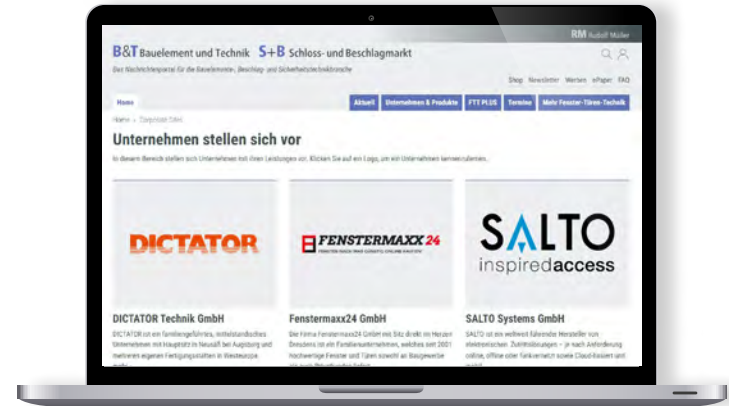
RM Rudolf Müller

B&T Bauelement und Technik S+B Schloss- und Beschlagmarkt

Das Nachrichtenportal für die Bauelemente-, Beschlag- und Sicherheitstechnikbranche

Shop Newsletter Werben ePaper FAQ

Home Aktuell Unternehmen & Produkte FTT PLUS Termine Mehr Fenster-Türen-Technik

Home > Corporate Sites

Unternehmen stellen sich vor

In diesem Bereich stellen sich Unternehmen mit ihren Leistungen vor. Klicken Sie auf ein Logo, um ein Unternehmen kennenzulernen.

DICTATOR

FENSTERMAXX24

SALTO
inspiredaccess

DICTATOR Technik GmbH

DICTATOR ist ein familiengeführtes, mittelständisches Unternehmen mit Hauptsitz in Neusäß bei Augsburg und mehreren eigenen Fertigungsstätten in Westeuropa. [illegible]

Fenstermaxx24 GmbH

Die Firma Fenstermaxx24 GmbH mit Sitz direkt im Herzen Dresdens ist ein Familienunternehmen, welches seit 2001 hochwertige Fenster und Türen sowohl an Baugewerbe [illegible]

SALTO Systems GmbH

SALTO ist ein weltweit führender Hersteller von elektronischen Zutrittslösungen – je nach Anforderung online, offline oder funkvernetzt sowie Cloud-basiert und mobil.